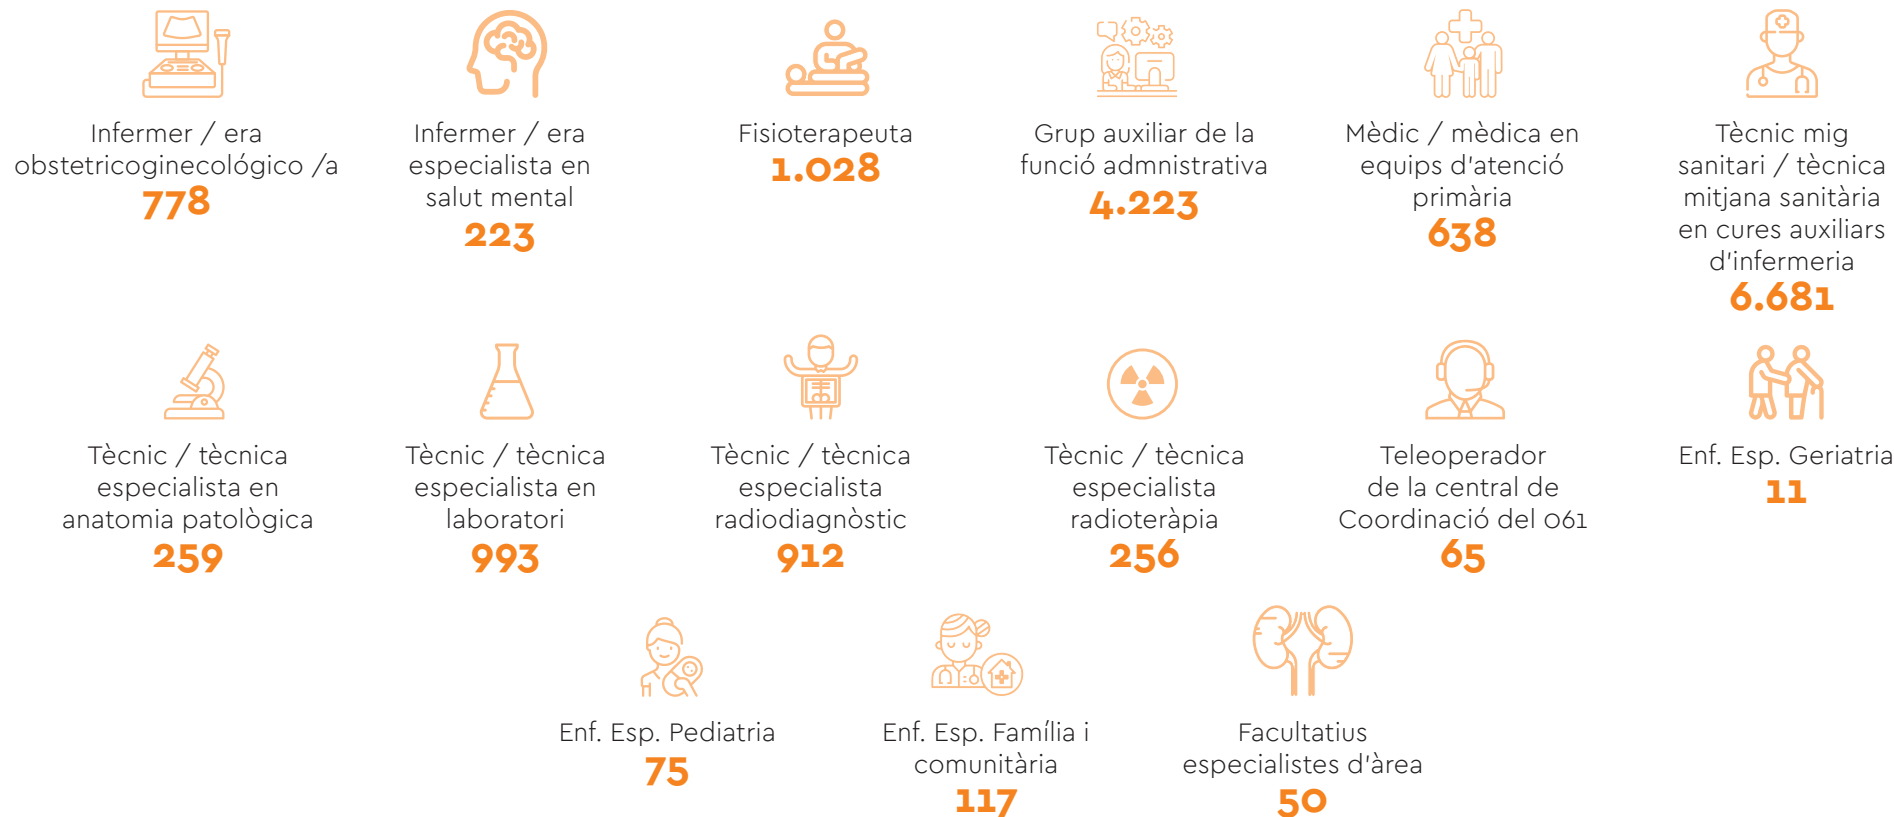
Infermer / era obstetricoginecológico /a
778

Infermer / era especialista en salut mental
223

Fisioterapeuta
1.028

Grup auxiliar de la funció admnistrativa
4.223

Mèdic / mèdica en equips d'atenció primària
638

Tècnic mig sanitari / tècnica mitjana sanitària en cures auxiliars d'infermeria
6.681

Tècnic / tècnica especialista en anatomia patològica
259

Tècnic / tècnica especialista en laboratori
993

Tècnic / tècnica especialista radiodiagnòstic
912

Tècnic / tècnica especialista radioteràpia
256

Teleoperador de la central de Coordinació del 061
65

Enf. Esp. Geriatria
11

Enf. Esp. Pediatria
75

Enf. Esp. Família i comunitària
117

Facultatius especialistes d'àrea
50